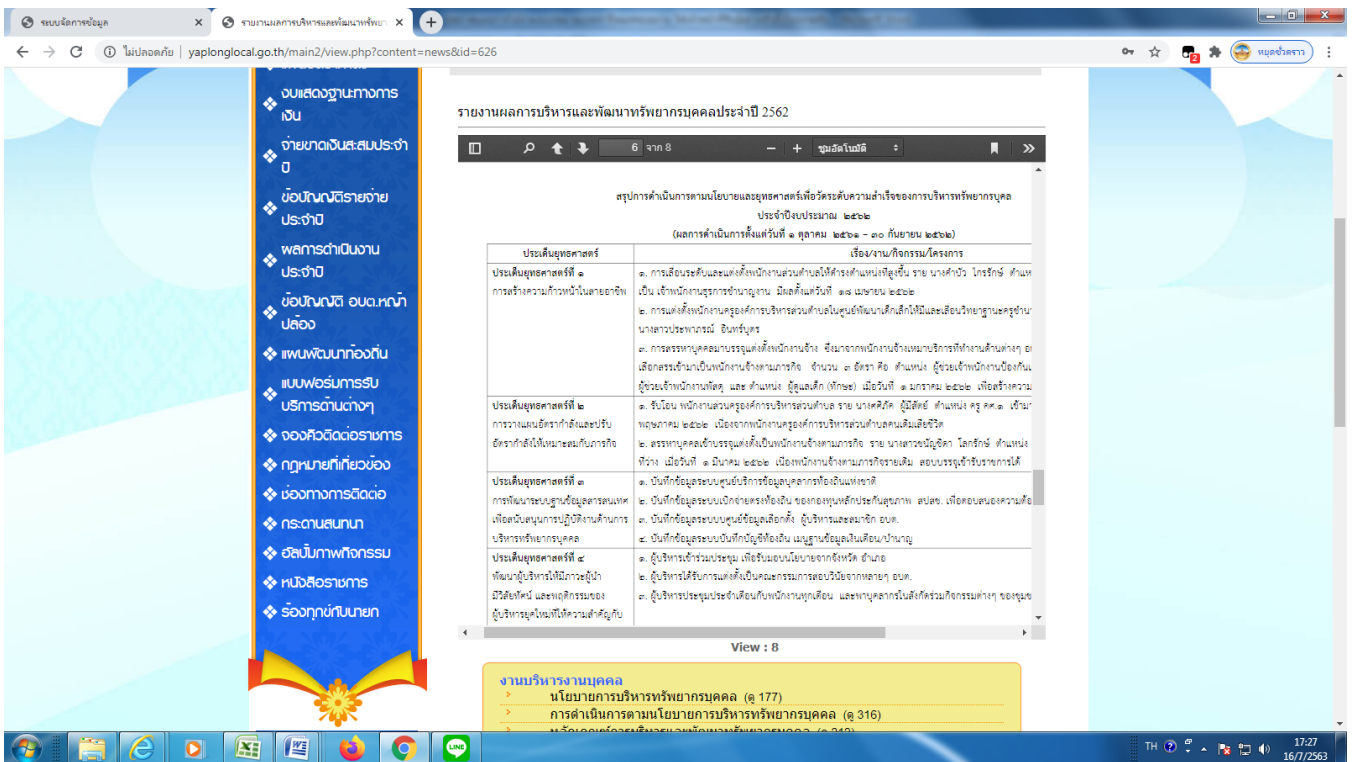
ระบบจัดการข้อมูล
รายงานผลการบริหารและพัฒนาทรัพยา

ไม่ปลอดภัย | yaplonglocal.go.th/main2/view.php?content=news&id=626

หยุดชั่วคราว

งบแสดงฐานะทางการเงิน
จ่ายขาดเงินสะสมประจำปี
ข้อบัญญัติรายจ่ายประจำปี
ผลการดำเนินงานประจำปี
ข้อบัญญัติ อบต.หญ้าปล้อง
แผนพัฒนาท้องถิ่น
แบบฟอร์มการรับบริการต่างๆ
จองคิวติดต่อราชการ
กฎหมายที่เกี่ยวข้อง
ช่องทางการติดต่อ
กระดานสนทนา
อัลบั้มภาพกิจกรรม
หนังสือราชการ
ร้องทุกข์กับนายก

รายงานผลการบริหารและพัฒนาทรัพยากรบุคคลประจำปี 2562

6 จาก 8
ซูมอัตโนมัติ

สรุปการดำเนินการตามนโยบายและยุทธศาสตร์เพื่อวัดระดับความสำเร็จของการบริหารทรัพยากรบุคคล
ประจำปีงบประมาณ ๒๕๖๒
(ผลการดำเนินการตั้งแต่วันที่ ๑ ตุลาคม ๒๕๖๑ – ๓๐ กันยายน ๒๕๖๒)

| ประเด็นยุทธศาสตร์ | เรื่อง/งาน/กิจกรรม/โครงการ |
|---|---|
| ประเด็นยุทธศาสตร์ที่ ๑ การสร้างความก้าวหน้าในสายอาชีพ | ๑. การเลื่อนระดับและแต่งตั้งพนักงานส่วนตำบลให้ดำรงตำแหน่งที่สูงขึ้น ราย นางคำบัว ไกรรักษ์ ตำแห เป็น เจ้าพนักงานธุรการชำนาญงาน มีผลตั้งแต่วันที่ ๑๗ เมษายน ๒๕๖๒ ๒. การแต่งตั้งพนักงานครูองค์การบริหารส่วนตำบลในศูนย์พัฒนาเด็กเล็กให้มีและเลื่อนวิทยฐานะครูชำนา นางสาวประพาภรณ์ อินทร์บุตร ๓. การสรรหาบุคคลมาบรรจุแต่งตั้งพนักงานจ้าง ซึ่งมาจากพนักงานจ้างเหมาบริการที่ทำงานด้านต่างๆ อ เลือกสรรเข้ามาเป็นพนักงานจ้างตามภารกิจ จำนวน ๓ อัตรา คือ ตำแหน่ง ผู้ช่วยเจ้าพนักงานป้องกัน ผู้ช่วยเจ้าพนักงานพัสดุ และ ตำแหน่ง ผู้ดูแลเด็ก (ทักษะ) เมื่อวันที่ ๑ มกราคม ๒๕๖๒ เพื่อสร้างความ |
| ประเด็นยุทธศาสตร์ที่ ๒ การวางแผนอัตรากำลังและปรับอัตรากำลังให้เหมาะสมกับภารกิจ | ๑. รับโอน พนักงานส่วนครูองค์การบริหารส่วนตำบล ราย นางศศิภัค ผู้มีสัตย์ ตำแหน่ง ครู คศ.๑ เข้ามา พฤษภาคม ๒๕๖๒ เนื่องจากพนักงานครูองค์การบริหารส่วนตำบลคนเดิมเสียชีวิต ๒. สรรหาบุคคลเข้าบรรจุแต่งตั้งเป็นพนักงานจ้างตามภารกิจ ราย นางสาวชนัญชิดา โสกรักษ์ ตำแหน่ง ที่ว่าง เมื่อวันที่ ๑ มีนาคม ๒๕๖๒ เนื่องพนักงานจ้างตามภารกิจรายเดิม สอบบรรจุเข้ารับราชการได้ |
| ประเด็นยุทธศาสตร์ที่ ๓ การพัฒนาระบบฐานข้อมูลสารสนเทศเพื่อสนับสนุนการปฏิบัติงานด้านการบริหารทรัพยากรบุคคล | ๑. บันทึกข้อมูลระบบศูนย์บริการข้อมูลบุคลากรท้องถิ่นแห่งชาติ ๒. บันทึกข้อมูลระบบเบิกจ่ายตรงท้องถิ่น ของกองทุนหลักประกันสุขภาพ สปสช. เพื่อตอบสนองความต้อ ๓. บันทึกข้อมูลระบบศูนย์ข้อมูลเลือกตั้ง ผู้บริหารและสมาชิก อบต. ๔. บันทึกข้อมูลระบบบัญชีท้องถิ่น เมนูฐานข้อมูลเงินเดือน/ค่าจ้าง |
| ประเด็นยุทธศาสตร์ที่ ๔ พัฒนาผู้บริหารให้มีภาวะผู้นำ มีวิสัยทัศน์ และพฤติกรรมของผู้บริหารยุคใหม่ที่ให้ความสำคัญกับ | ๑. ผู้บริหารเข้าร่วมประชุม เพื่อรับมอบนโยบายจากจังหวัด อำเภอ ๒. ผู้บริหารได้รับการแต่งตั้งเป็นคณะกรรมการสอบวินัยจากหลายๆ อบต. ๓. ผู้บริหารประชุมประจำเดือนกับพนักงานทุกเดือน และพาบุคลากรในสังกัดร่วมกิจกรรมต่างๆ ของชุมช |

View : 8

งานบริหารงานบุคคล
นโยบายการบริหารทรัพยากรบุคคล (ดู 177)
การดำเนินการตามนโยบายการบริหารทรัพยากรบุคคล (ดู 316)
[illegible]

TH
17:27
16/7/2563